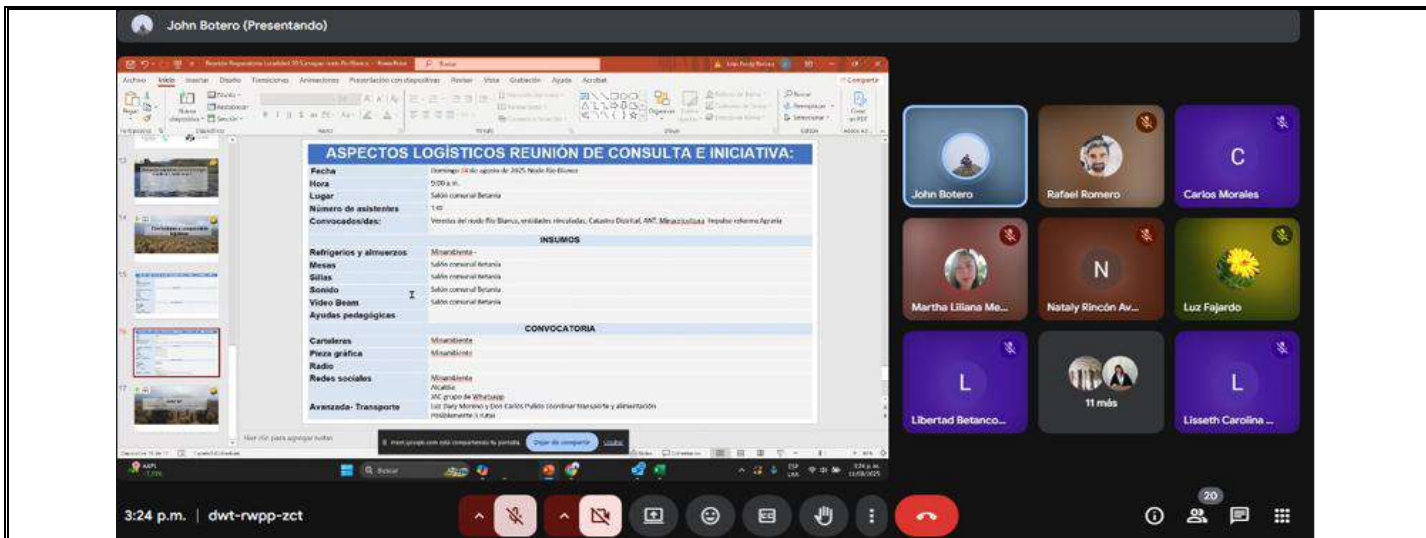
John Botero (Presentando)

Archivo Inicio Insertar Diseño Transiciones Animaciones Presentación con diapositivas Revisar Vista Grabación Ayuda Acrobat

ASPECTOS LOGÍSTICOS REUNIÓN DE CONSULTA E INICIATIVA:

| Fecha | Domingo 10 de agosto de 2025 Nodo Río Blanco |
|---|---|
| Hora | 9:00 a.m. |
| Lugar | Salón comunal Betania |
| Número de asistentes | 140 |
| Convocados/das: | Veredas del nodo Río Blanco, entidades vinculadas, Catastro Distrital, ANT, Minambiente, Impulso reforma Agraria |
| | INSUMOS |
| Refrigerios y almuerzos | Minambiente - |
| Mesas | Salón comunal Betania |
| Sillas | Salón comunal Betania |
| Sonido | Salón comunal Betania |
| Video Beam | Salón comunal Betania |
| Ayudas pedagógicas | |
| | CONVOCATORIA |
| Carteleras | Minambiente |
| Pieza gráfica | Minambiente |
| Radio | |
| Redes sociales | Minambiente Alcaldía JAC grupo de WhatsApp |
| Avanzada- Transporte | Luz Dary Moreno y Don Carlos Pulido coordinar transporte y alimentación Posiblemente 3 rutas |

Haz clic para agregar notas

meet.google.com está compartiendo tu pantalla. Dejar de compartir Ocultar

John Botero
Rafael Romero
C
Carlos Morales
Martha Liliana Me...
N
Nataly Rincón Av...
Luz Fajardo
L
Libertad Betanco...
11 más
L
Lisseth Carolina ...

3:24 p.m. | dwt-rwpp-zct

20